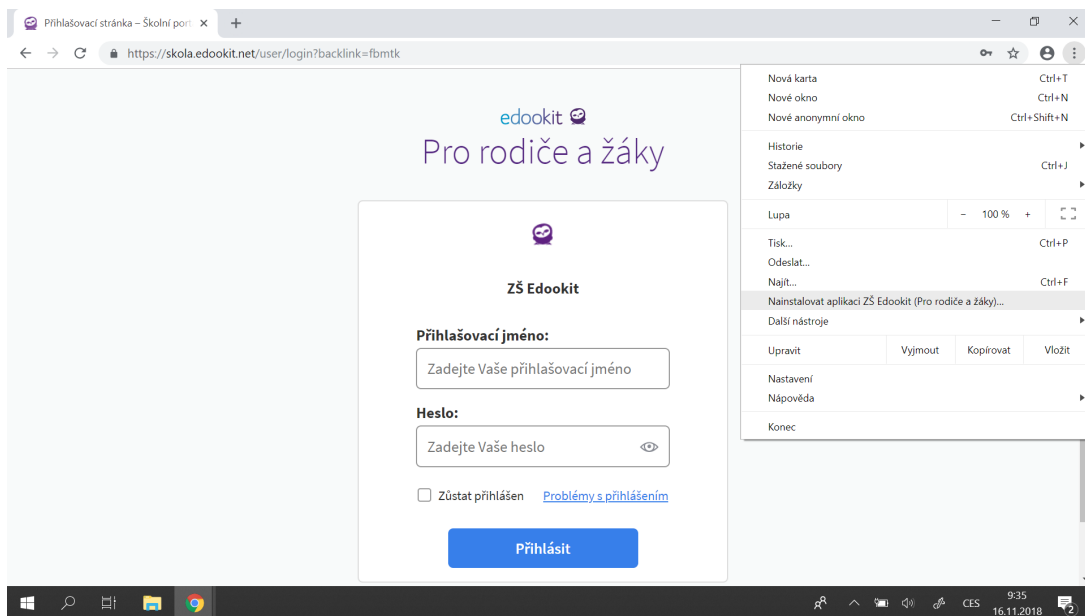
Přihlašovací stránka – Školní port ×
+

https://skola.edookit.net/user/login?backlink=fbmtk

edookit
Pro rodiče a žáky

ZŠ Edookit

Přihlašovací jméno:
Zadejte Vaše přihlašovací jméno

Heslo:
Zadejte Vaše heslo

Zůstat přihlášen
Problémy s přihlášením

Přihlásit

Nová karta Ctrl+T
Nové okno Ctrl+N
Nové anonymní okno Ctrl+Shift+N
Historie
Stažené soubory Ctrl+J
Záložky
Lupa − 100 % +
Tisk... Ctrl+P
Odeslat...
Najít... Ctrl+F
Nainstalovat aplikaci ZŠ Edookit (Pro rodiče a žáky)...
Další nástroje
Upravit Vyjmout Kopírovat Vložit
Nastavení
Nápověda
Konec

CES 9:35 16.11.2018